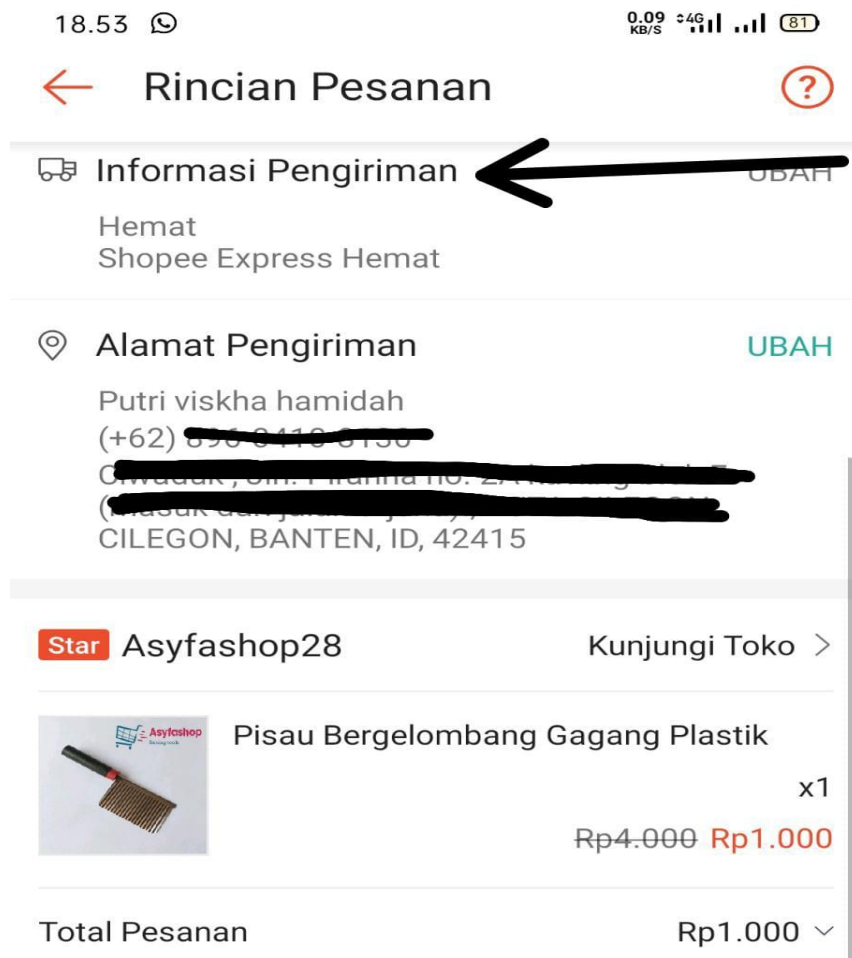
18.53

0.09 KB/S 4G 81

Rincian Pesanan

?

Informasi Pengiriman

UBAH

Hemat
Shopee Express Hemat

Alamat Pengiriman

UBAH

Putri viskha hamidah
(+62) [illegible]
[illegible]
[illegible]
CILEGON, BANTEN, ID, 42415

Star Asyfashop28

Kunjungi Toko >

Asyfashop

Pisau Bergelombang Gagang Plastik

x1

Rp4.000 Rp1.000

Total Pesanan

Rp1.000